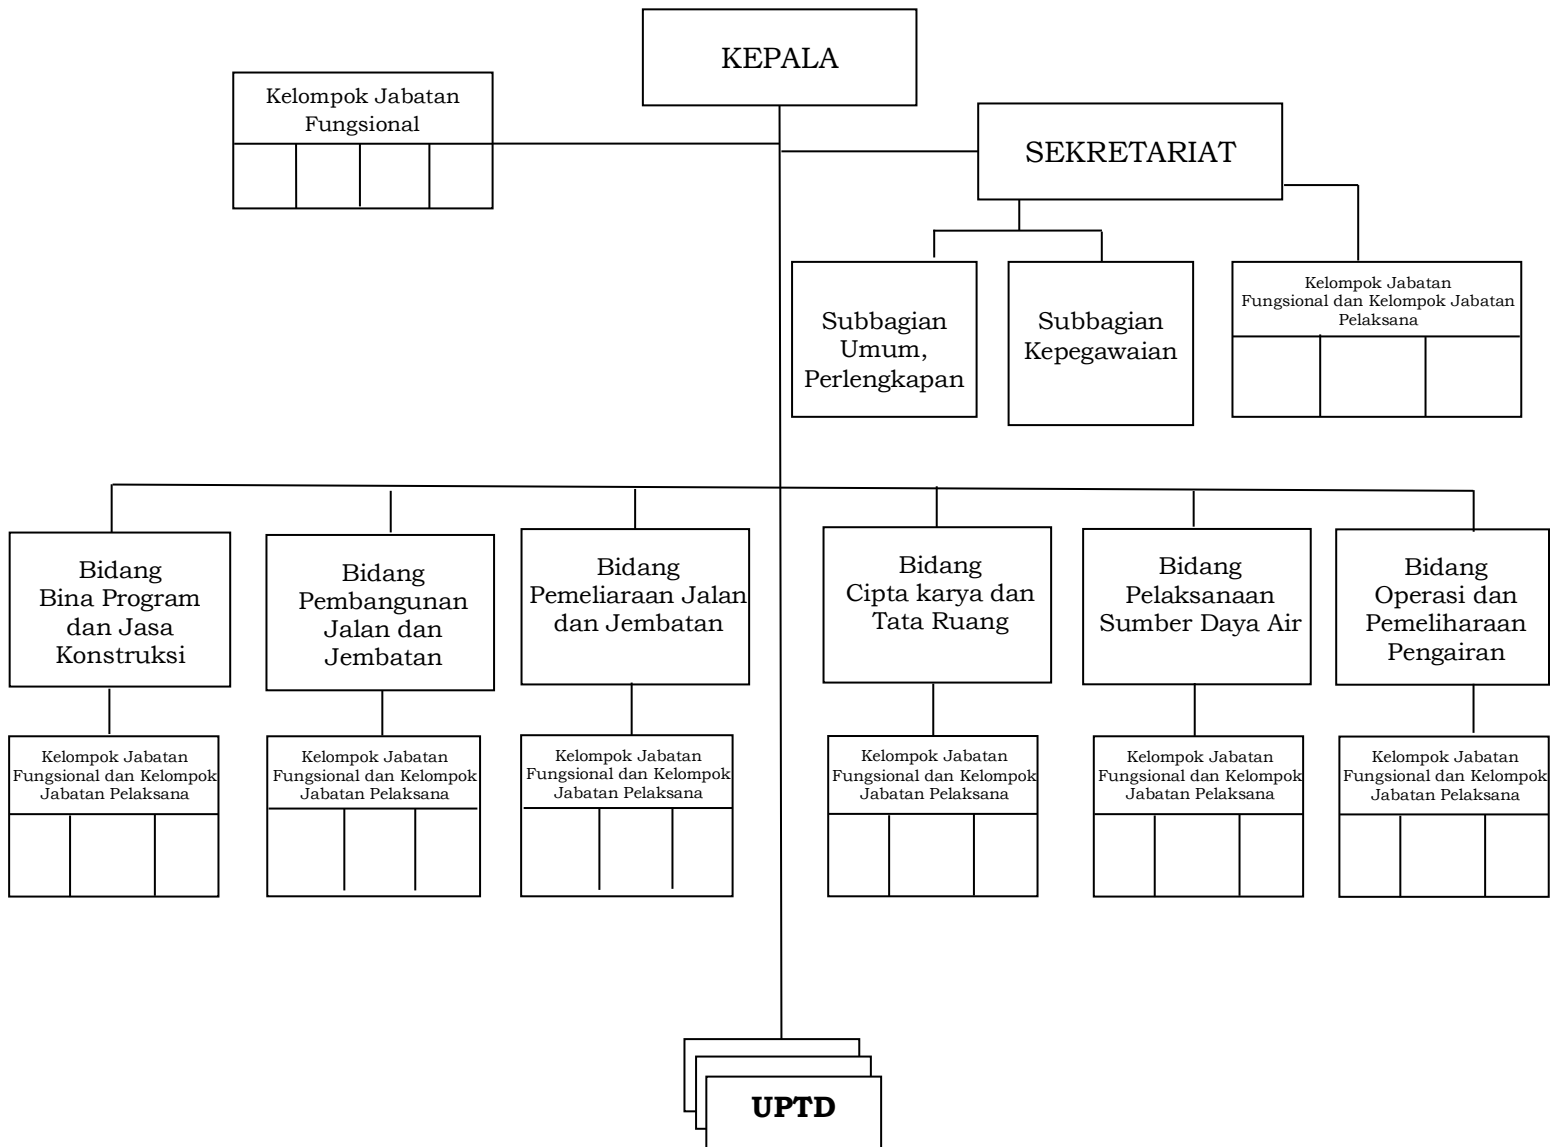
KEPALA

Kelompok Jabatan Fungsional

SEKRETARIAT

Subbagian Umum, Perlengkapan

Subbagian Kepegawaian

Kelompok Jabatan Fungsional dan Kelompok Jabatan Pelaksana

Bidang Bina Program dan Jasa Konstruksi

Bidang Pembangunan Jalan dan Jembatan

Bidang Pemeliaraan Jalan dan Jembatan

Bidang Cipta karya dan Tata Ruang

Bidang Pelaksanaan Sumber Daya Air

Bidang Operasi dan Pemeliharaan Pengairan

Kelompok Jabatan Fungsional dan Kelompok Jabatan Pelaksana

Kelompok Jabatan Fungsional dan Kelompok Jabatan Pelaksana

Kelompok Jabatan Fungsional dan Kelompok Jabatan Pelaksana

Kelompok Jabatan Fungsional dan Kelompok Jabatan Pelaksana

Kelompok Jabatan Fungsional dan Kelompok Jabatan Pelaksana

Kelompok Jabatan Fungsional dan Kelompok Jabatan Pelaksana

UPTD